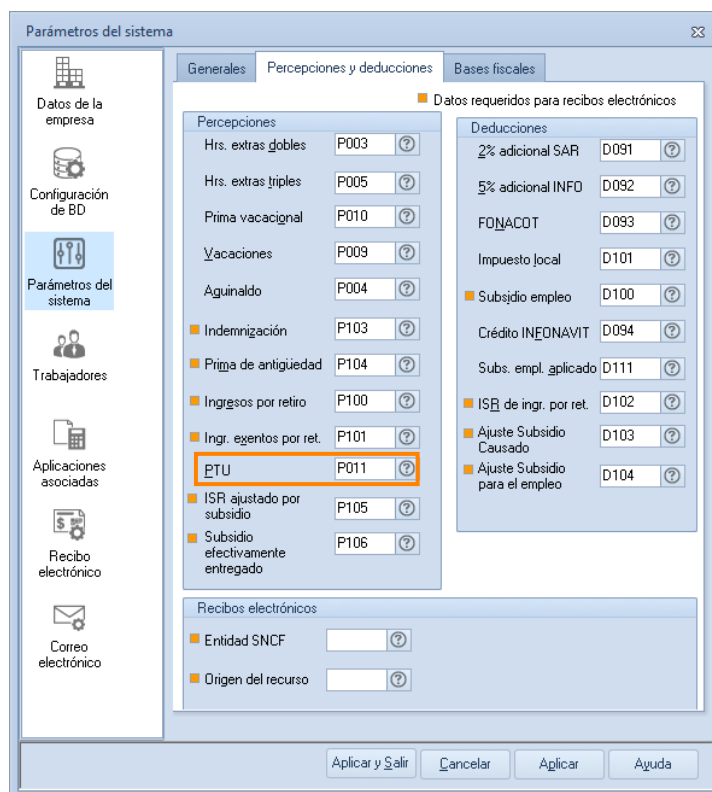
Parámetros del sistema

Datos de la empresa
Configuración de BD
Parámetros del sistema
Trabajadores
Aplicaciones asociadas
Recibo electrónico
Correo electrónico

Generales | Percepciones y deducciones | Bases fiscales

Datos requeridos para recibos electrónicos

Percepciones
Hrs. extras dobles P003 ?
Hrs. extras triples P005 ?
Prima vacacional P010 ?
Vacaciones P009 ?
Aguinaldo P004 ?
Indemnización P103 ?
Prima de antigüedad P104 ?
Ingresos por retiro P100 ?
Ingr. exentos por ret. P101 ?
PTU P011 ?
ISR ajustado por subsidio P105 ?
Subsidio efectivamente entregado P106 ?

Deducciones
2% adicional SAR D091 ?
5% adicional INFO D092 ?
FONACOT D093 ?
Impuesto local D101 ?
Subsidio empleo D100 ?
Crédito INFONAVIT D094 ?
Subs. empl. aplicado D111 ?
ISR de ingr. por ret. D102 ?
Ajuste Subsidio Causado D103 ?
Ajuste Subsidio para el empleo D104 ?

Recibos electrónicos
Entidad SNCF ?
Origen del recurso ?

Aplicar y Salir | Cancelar | Aplicar | Ayuda